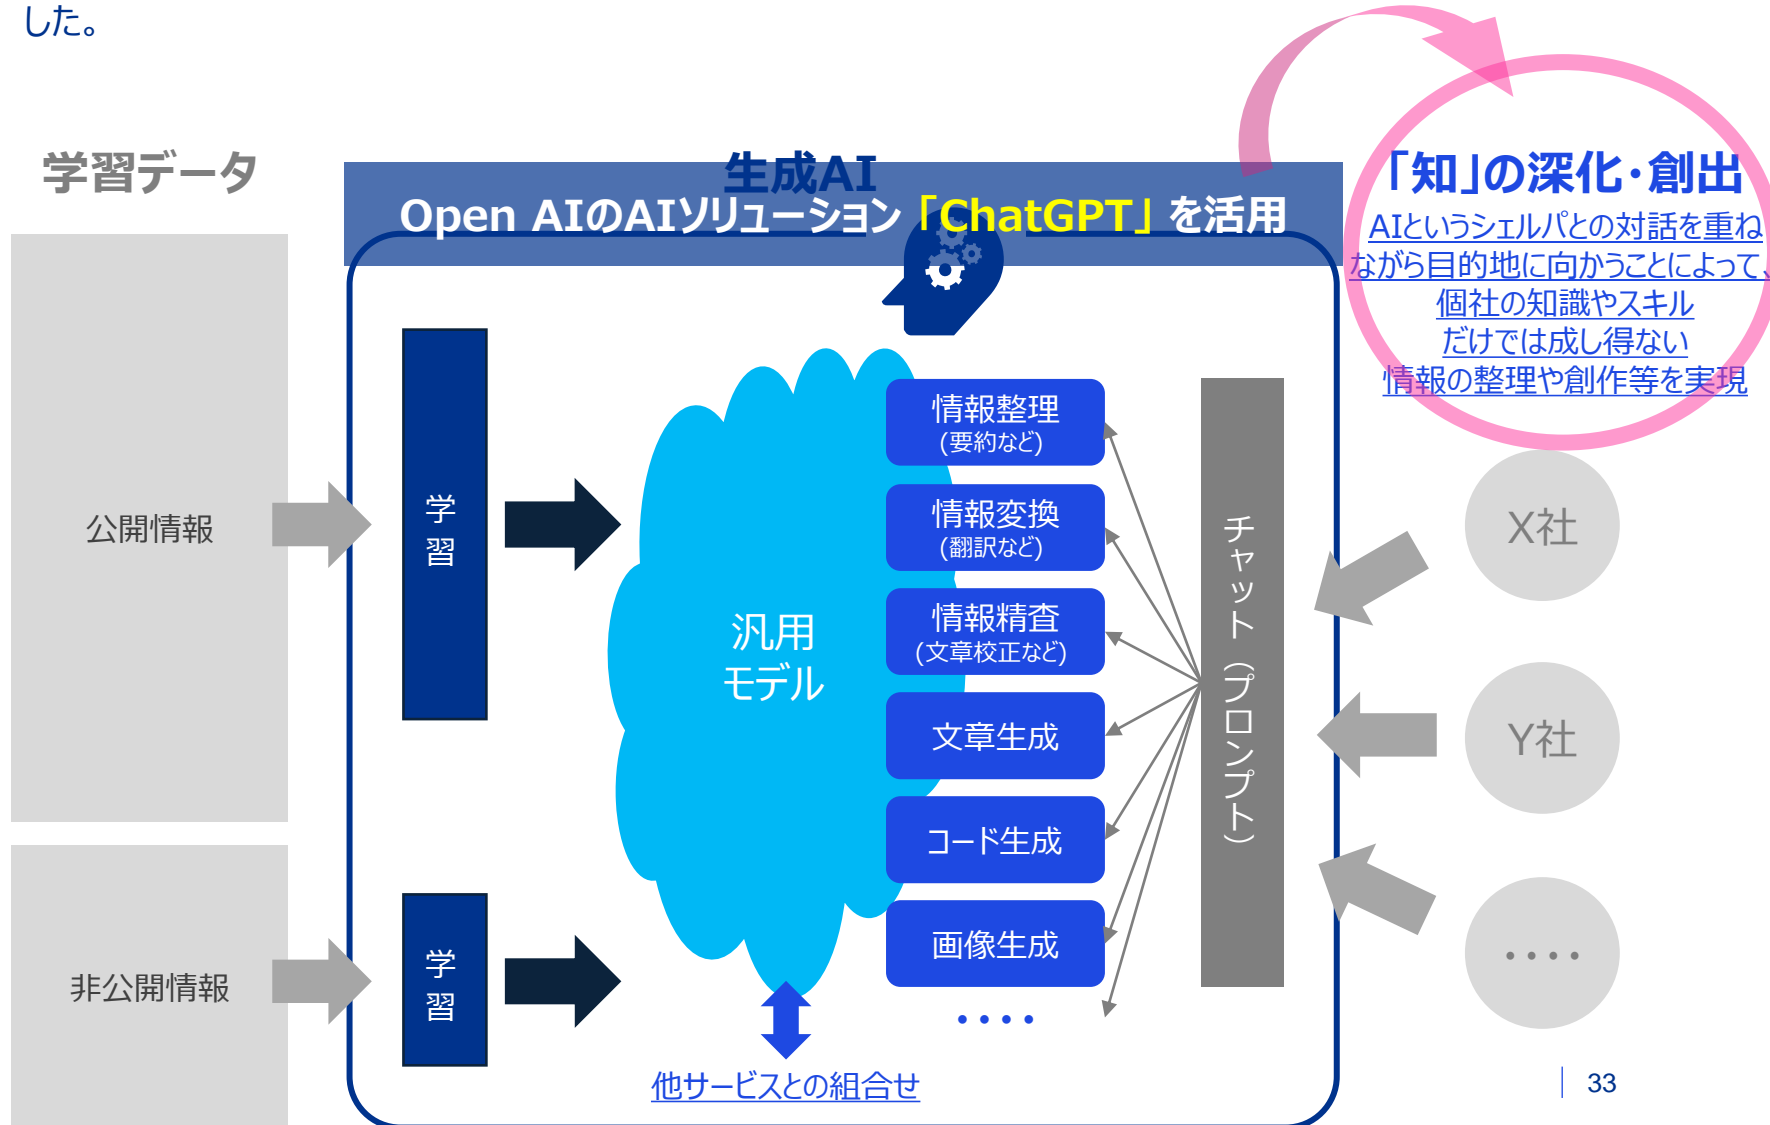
した。

学習データ

生成AI
Open AIのAIソリューション「ChatGPT」を活用

「知」の深化・創出
AIというシェルパとの対話を重ねながら目的地に向かうことによって、個社の知識やスキルだけでは成し得ない情報の整理や創作等を実現

公開情報

非公開情報

学習

学習

汎用モデル

情報整理
(要約など)

情報変換
(翻訳など)

情報精査
(文章校正など)

文章生成

コード生成

画像生成

・・・・

チャット(プロンプト)

X社

Y社

・・・・

他サービスとの組合せ

33